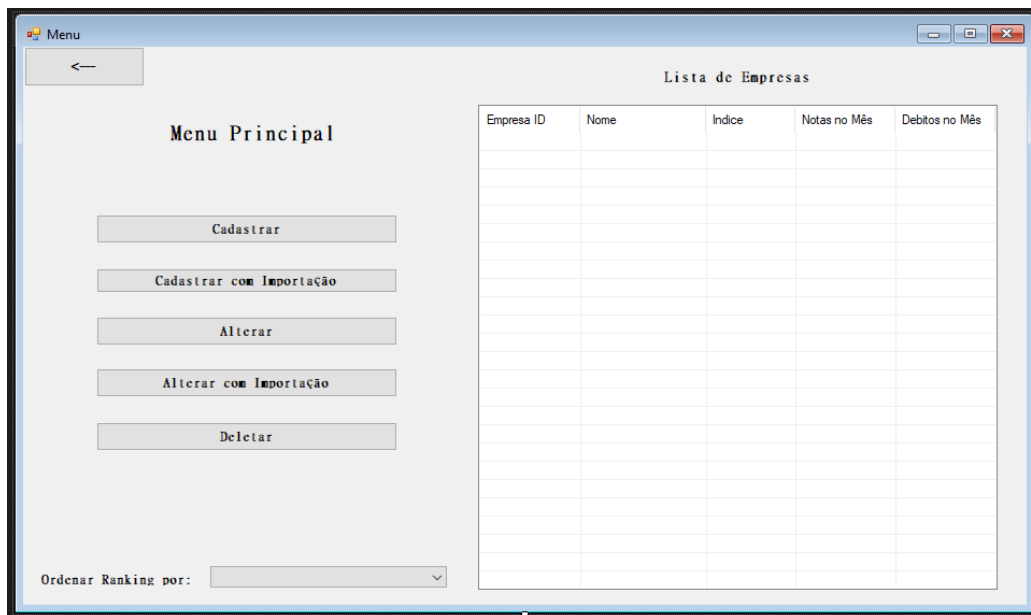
Menu

<—

Menu Principal

Cadastrar

Cadastrar com Importação

Alterar

Alterar com Importação

Deletar

Ordenar Ranking por:

Lista de Empresas

| Empresa ID | Nome | Indice | Notas no Mês | Debitos no Mês |
|---|---|---|---|---|